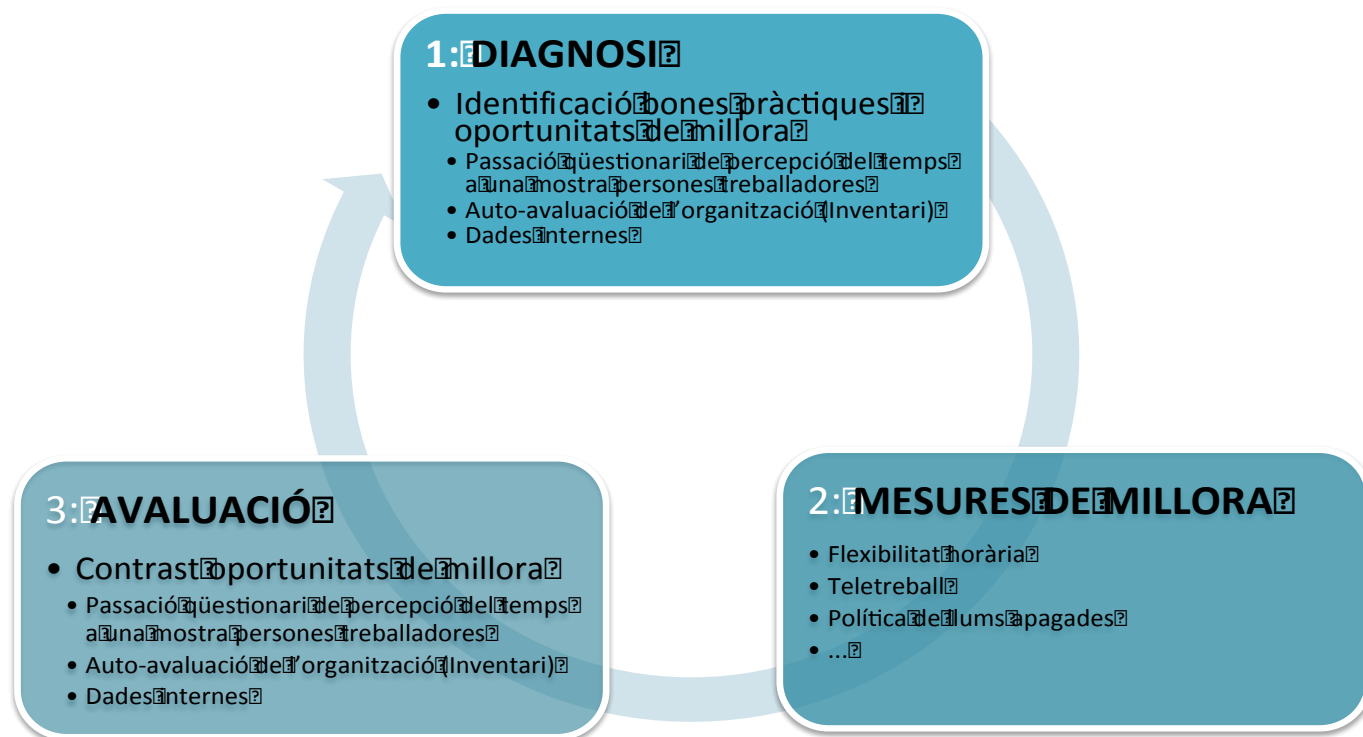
1: DIAGNOSI

• Identificació bones pràctiques i oportunitats de millora
  • Passació qüestionari de percepció del temps a una mostra persones treballadores
  • Auto-avaluació de l'organització (Inventari)
  • Dades internes

2: MESURES DE MILLORA

• Flexibilitat horària
• Teletreball
• Política de llums apagades
• ...

3: AVALUACIÓ

• Contrast oportunitats de millora
  • Passació qüestionari de percepció del temps a una mostra persones treballadores
  • Auto-avaluació de l'organització (Inventari)
  • Dades internes